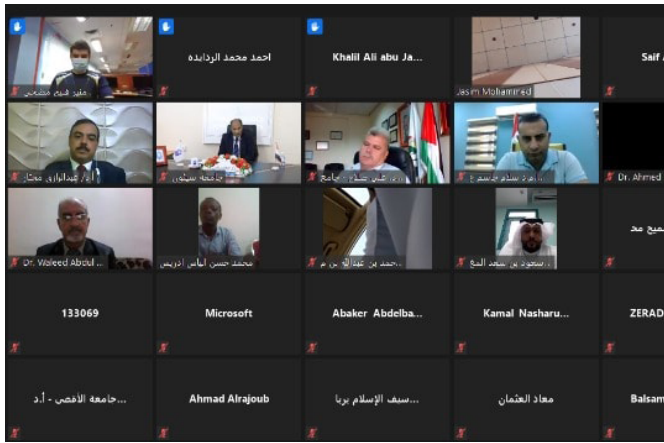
منير فهيم مصلحي

احمد محمد الردايده

Khalil Ali abu Ja...

Jasim Mohammed

Saif

أ.د. عبدالرزاق مختار

جامعة سيئون

د. علي شقوارة - جامع

أ. د. سلام الرسام ج

Dr. Ahmed

Dr. Waleed Abdul

محمد حسن الياس ادريس

د. محمد بن عبدالله بن م

د. سعود بن سعيد المق

صبح مد

133069

Microsoft

Abaker Abdelba...

Kamal Nasharu...

ZERAD

جامعة الأقصى - أ.د...

Ahmad Alrajoub

سيف الإسلام بربا...

معاذ العثمان

Balsam